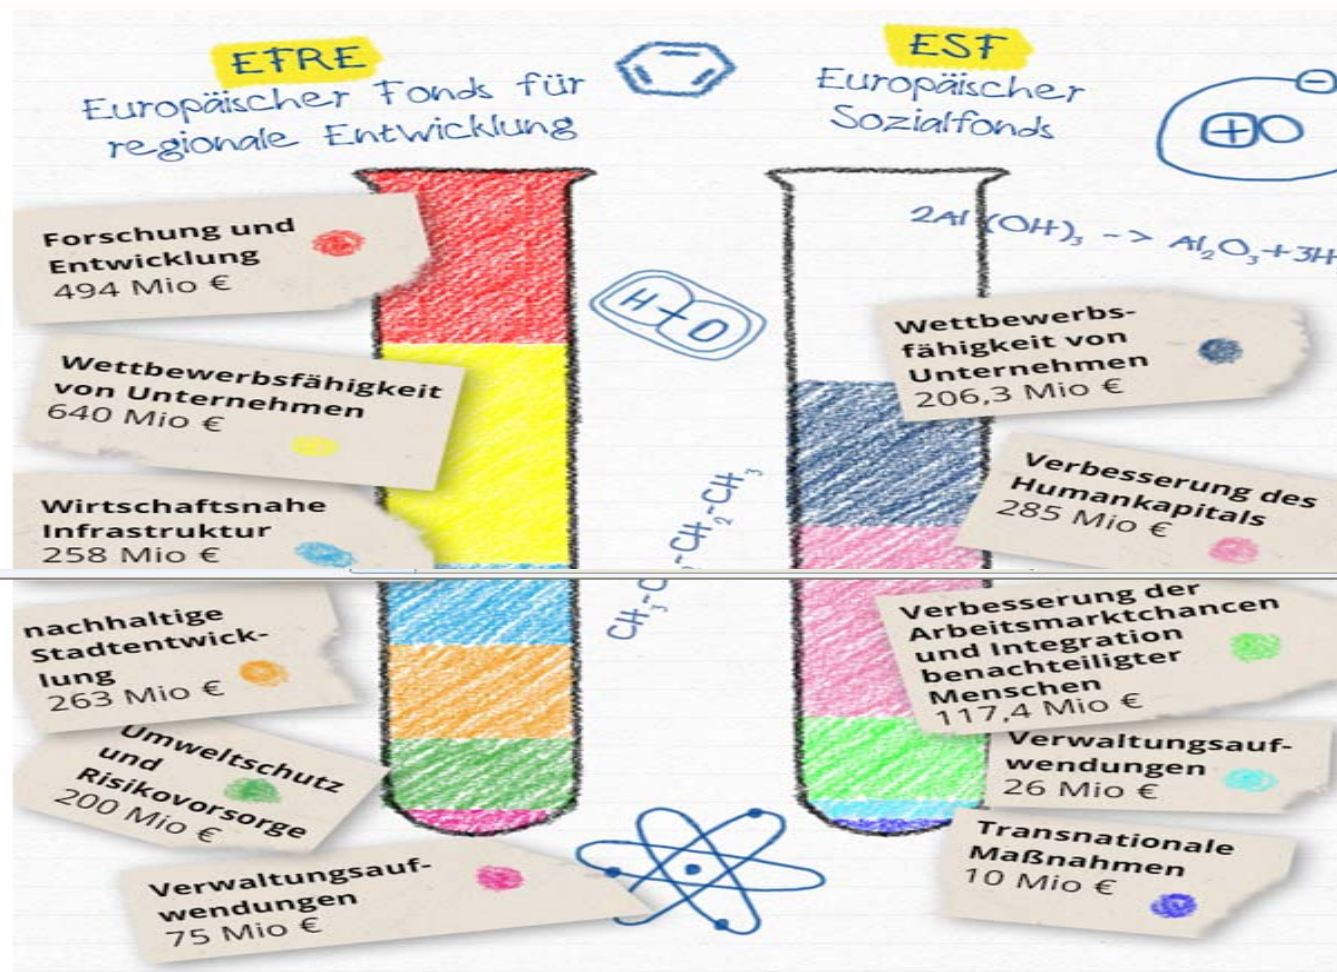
EFRE
Europäischer Fonds für regionale Entwicklung

ESF
Europäischer Sozialfonds

Forschung und Entwicklung
494 Mio €

Wettbewerbsfähigkeit von Unternehmen
640 Mio €

Wirtschaftsnahe Infrastruktur
258 Mio €

nachhaltige Stadtentwicklung
263 Mio €

Umweltschutz und Risikovorsorge
200 Mio €

Verwaltungsaufwendungen
75 Mio €

$2Al(OH)_3 \rightarrow Al_2O_3 + 3H$

H+O

$CH_3-CH_2-CH_2-CH_3$

Wettbewerbsfähigkeit von Unternehmen
206,3 Mio €

Verbesserung des Humankapitals
285 Mio €

Verbesserung der Arbeitsmarktchancen und Integration benachteiligter Menschen
117,4 Mio €

Verwaltungsaufwendungen
26 Mio €

Transnationale Maßnahmen
10 Mio €